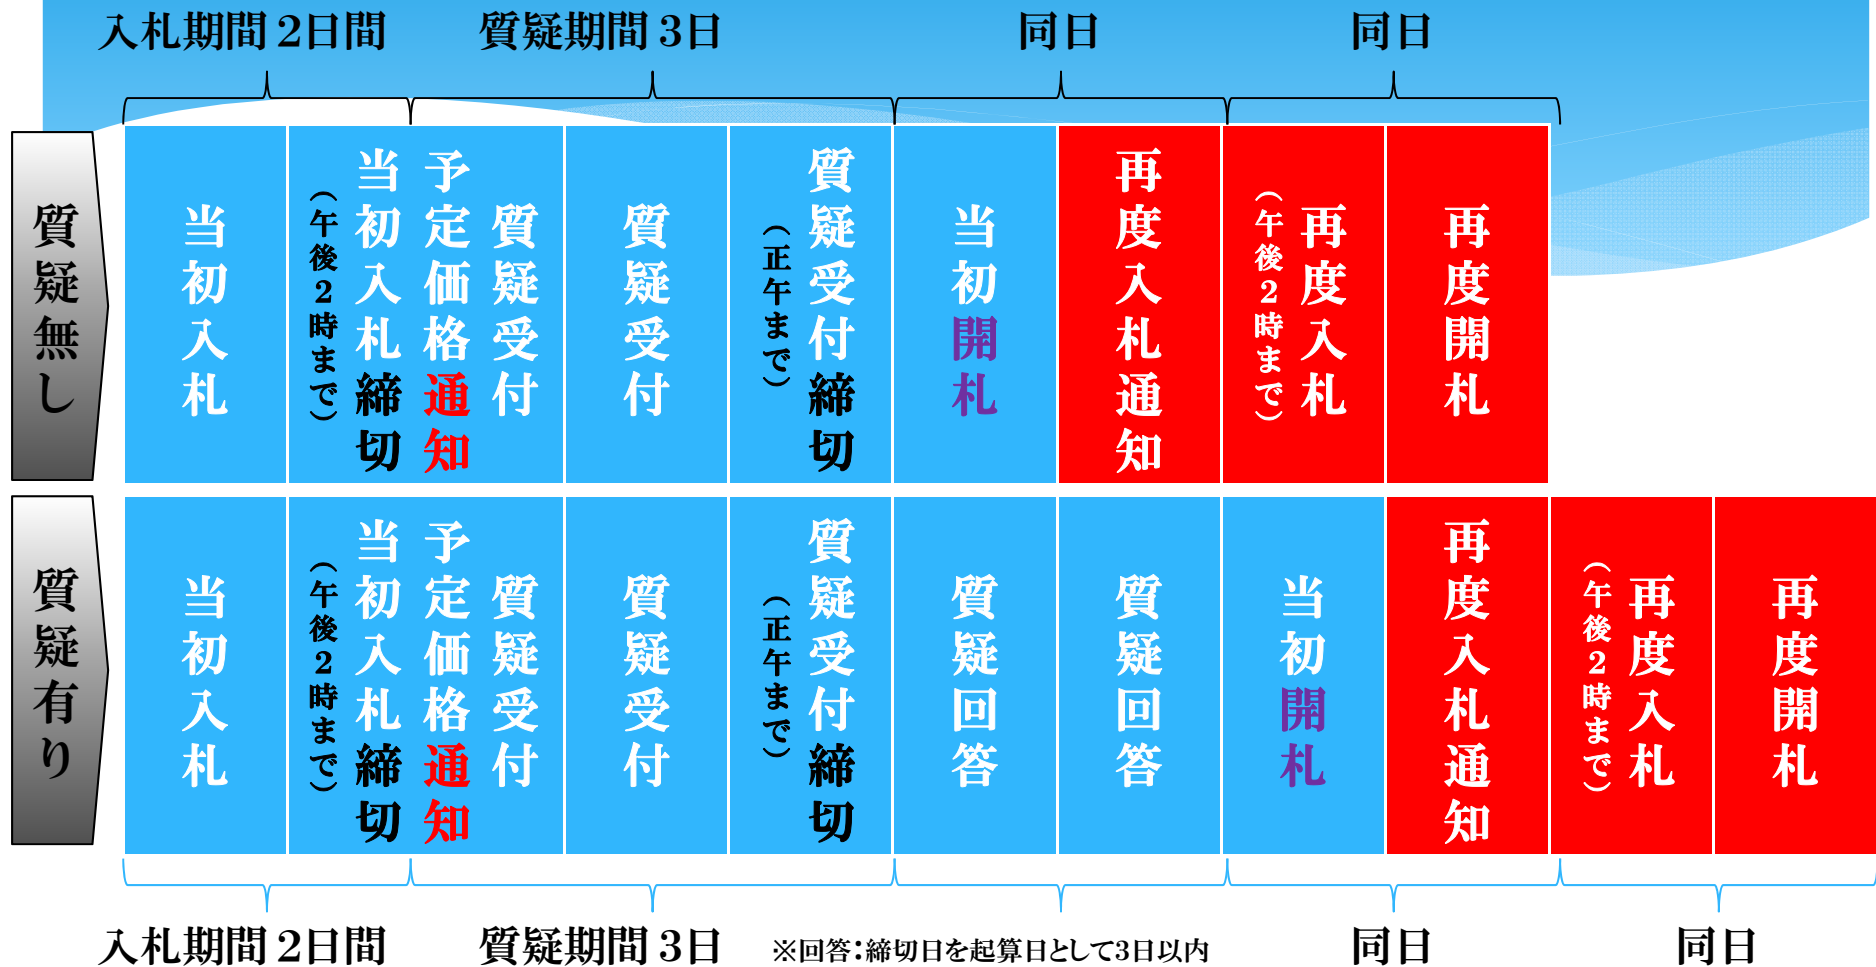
入札期間2日間　質疑期間3日　同日　同日

| 質疑無し | 当初入札 | 当初入札締切（午後2時まで） | 予定価格通知 質疑受付 | 質疑受付 | 質疑受付締切（正午まで） | 当初開札 | 再度入札通知 | 再度入札（午後2時まで） | 再度開札 | | |
|---|---|---|---|---|---|---|---|---|---|---|---|
| 質疑有り | 当初入札 | 当初入札締切（午後2時まで） | 予定価格通知 質疑受付 | 質疑受付 | 質疑受付締切（正午まで） | 質疑回答 | 質疑回答 | 当初開札 | 再度入札通知 | 再度入札（午後2時まで） | 再度開札 |

入札期間2日間　質疑期間3日　※回答：締切日を起算日として3日以内　同日　同日